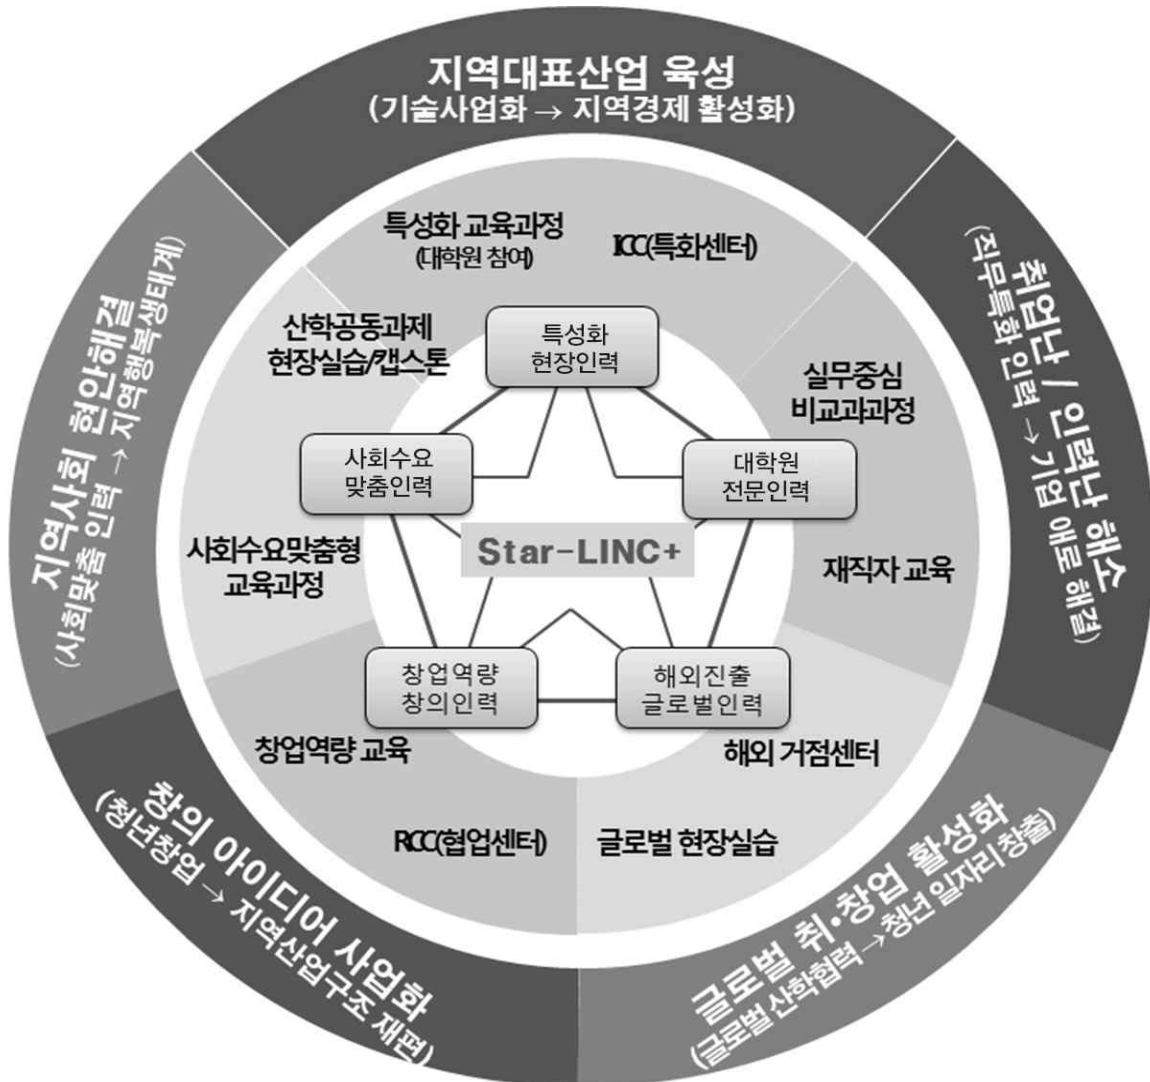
지역대표산업 육성
(기술사업화 → 지역경제 활성화)

취업난 / 인력난 해소
(직무특화 인력 → 기업 애로 해결)

글로벌 취·창업 활성화
(글로벌 산학협력 → 청년 일자리 창출)

창의 아이디어 사업화
(청년창업 → 지역산업구조 재편)

지역사회 현안해결
(사회맞춤 인력 → 지역행복생태계)

특성화 교육과정
(대학원 참여)

ICC(특화센터)

실무중심
비교과과정

재직자 교육

해외 거점센터

글로벌 현장실습

RCC(협업센터)

창업역량 교육

사회수요맞춤형
교육과정

산학공동과제
현장실습/캡스톤

특성화
현장인력

대학원
전문인력

해외진출
글로벌인력

창업역량
창의인력

사회수요
맞춤인력

Star-LINC+